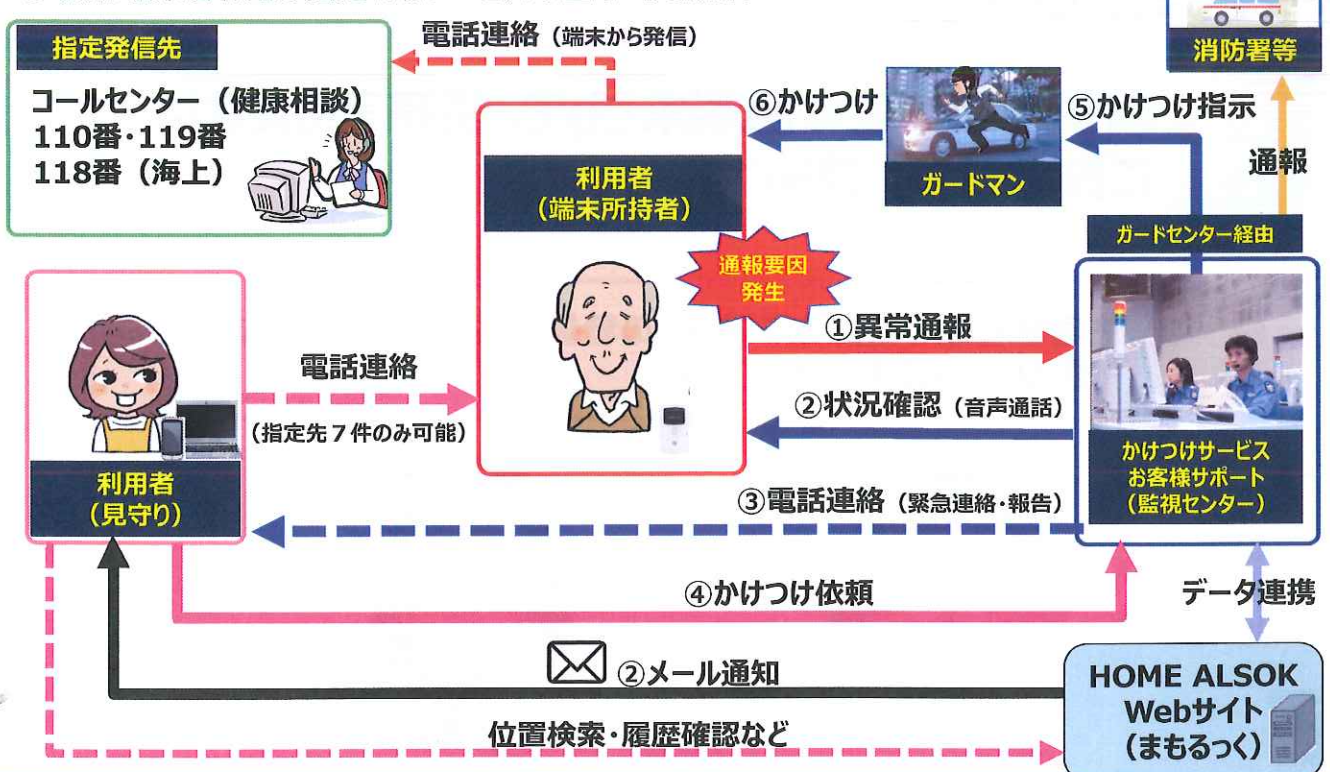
指定発信先

コールセンター（健康相談）
110番・119番
118番（海上）

電話連絡（端末から発信）

利用者
（端末所持者）

通報要因発生

⑥かけつけ

ガードマン

⑤かけつけ指示

消防署等

通報

ガードセンター経由

①異常通報

②状況確認（音声通話）

かけつけサービス
お客様サポート
（監視センター）

利用者
（見守り）

電話連絡
（指定先７件のみ可能）

③電話連絡（緊急連絡・報告）

④かけつけ依頼

データ連携

②メール通知

位置検索・履歴確認など

HOME ALSOK
Webサイト
（まもるっく）